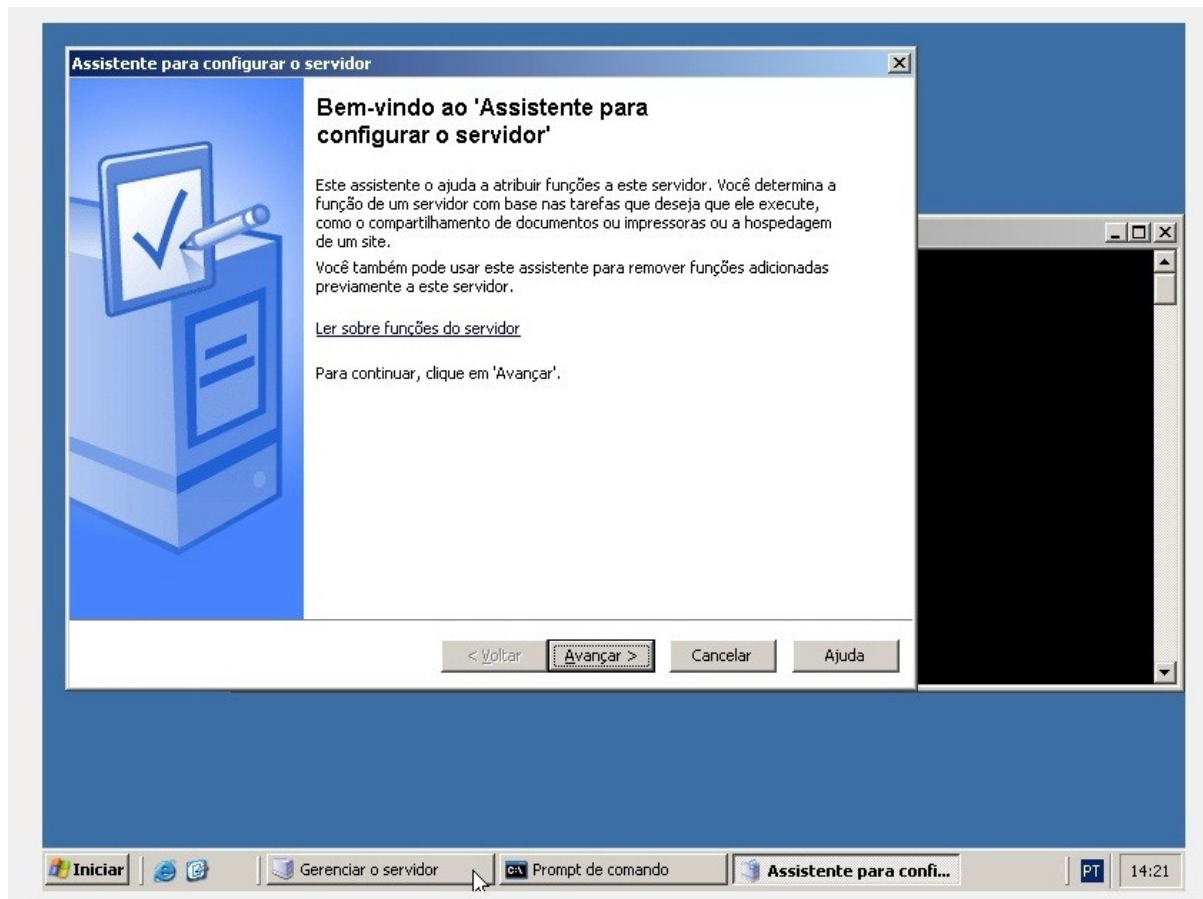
Assistente para configurar o servidor

Bem-vindo ao 'Assistente para configurar o servidor'

Este assistente o ajuda a atribuir funções a este servidor. Você determina a função de um servidor com base nas tarefas que deseja que ele execute, como o compartilhamento de documentos ou impressoras ou a hospedagem de um site.

Você também pode usar este assistente para remover funções adicionadas previamente a este servidor.

Ler sobre funções do servidor

Para continuar, clique em 'Avançar'.

< Voltar | Avançar > | Cancelar | Ajuda

Iniciar | Gerenciar o servidor | Prompt de comando | Assistente para confi... | PT | 14:21